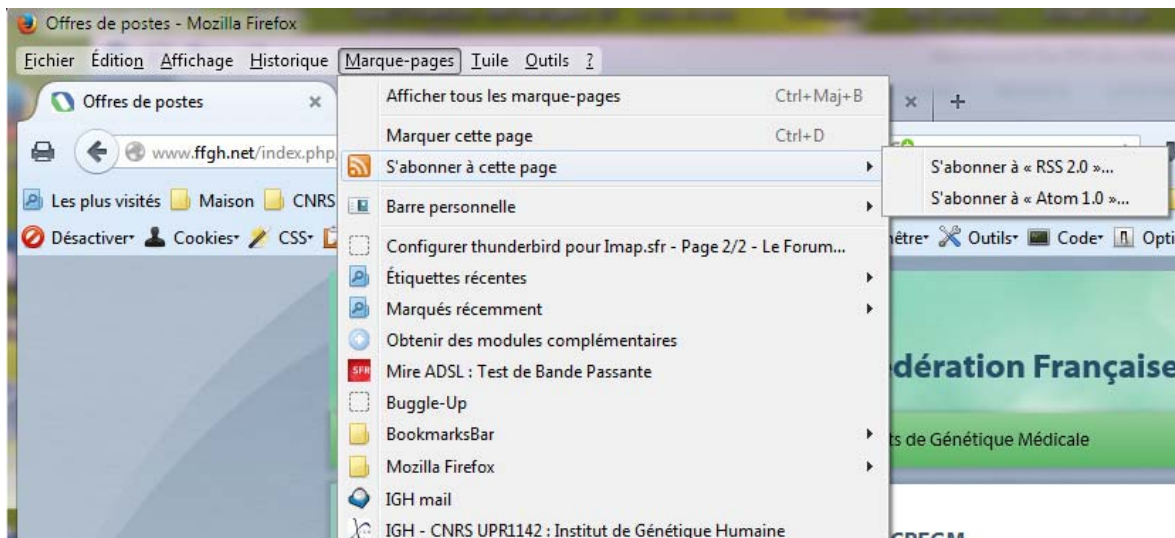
Offres de postes - Mozilla Firefox

Fichier Édition Affichage Historique Marque-pages Tuile Outils ?

Offres de postes ×

www.ffgh.net/index.php

Les plus visités Maison CNRS

Désactiver Cookies CSS

Afficher tous les marque-pages Ctrl+Maj+B

Marquer cette page Ctrl+D

S'abonner à cette page

S'abonner à « RSS 2.0 »...

S'abonner à « Atom 1.0 »...

Barre personnelle

Configurer thunderbird pour Imap.sfr - Page 2/2 - Le Forum...

Étiquettes récentes

Marqués récemment

Obtenir des modules complémentaires

Mire ADSL : Test de Bande Passante

Buggle-Up

BookmarksBar

Mozilla Firefox

IGH mail

IGH - CNRS UPR1142 : Institut de Génétique Humaine

× +

être Outils Code Opti

dération Française

ts de Génétique Médicale

CPEGM